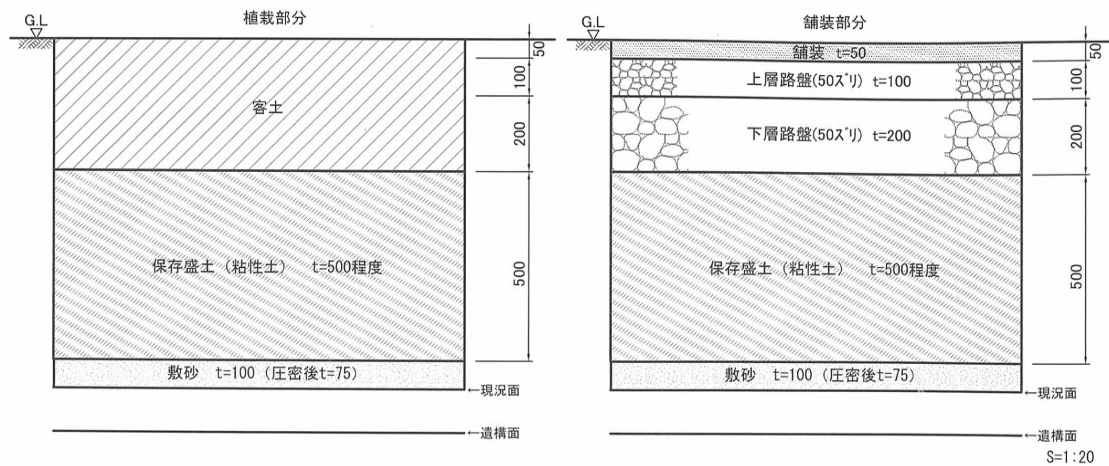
G.L

植栽部分

100

客土

200

保存盛土（粘性土）　t=500程度

500

敷砂　t=100（圧密後t=75）

←現況面

←遺構面

G.L

舗装部分

50

舗装　t=50

上層路盤(50ｽﾞﾘ)　t=100

100

下層路盤(50ｽﾞﾘ)　t=200

200

保存盛土（粘性土）　t=500程度

500

敷砂　t=100（圧密後t=75）

←現況面

←遺構面

S=1:20